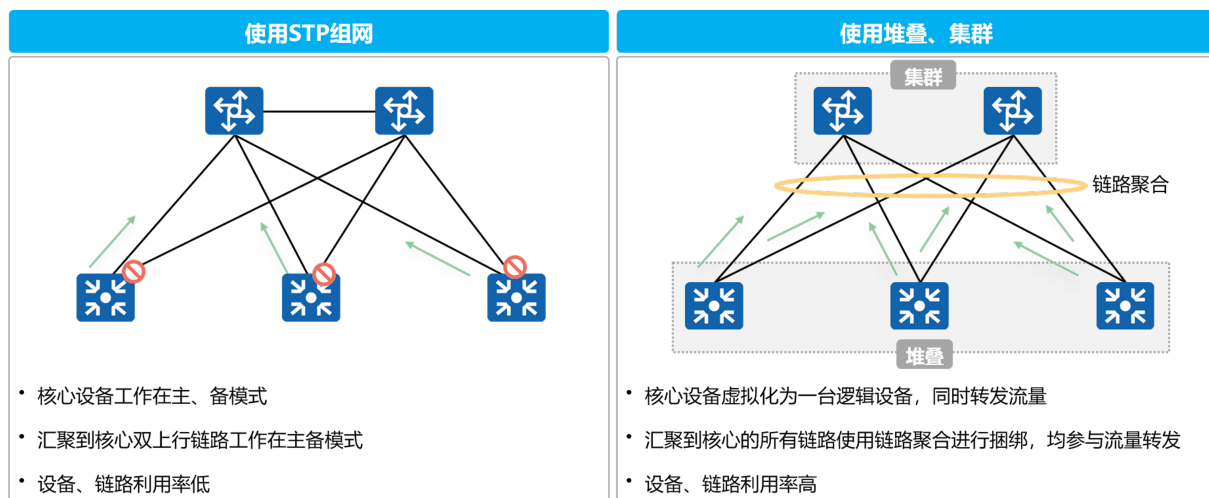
使用STP组网

- 核心设备工作在主、备模式
- 汇聚到核心双上行链路工作在主备模式
- 设备、链路利用率低

使用堆叠、集群

集群

链路聚合

堆叠

- 核心设备虚拟化为一台逻辑设备，同时转发流量
- 汇聚到核心的所有链路使用链路聚合进行捆绑，均参与流量转发
- 设备、链路利用率高